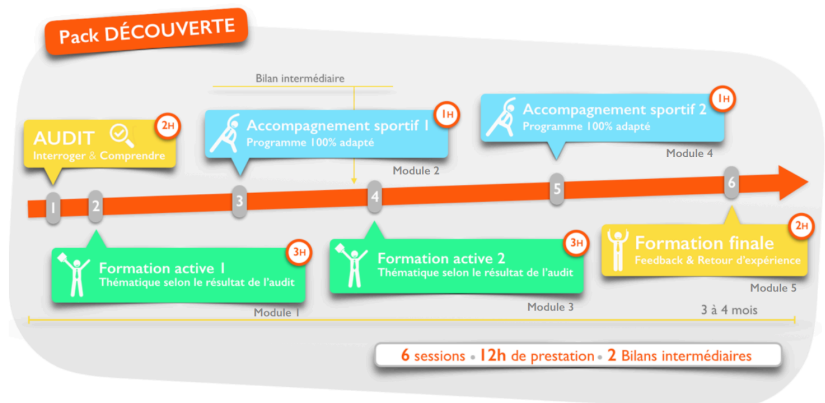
Pack DÉCOUVERTE

Bilan intermédiaire

AUDIT
Interroger & Comprendre
2H

Accompagnement sportif 1
Programme 100% adapté
1H

Module 2

Accompagnement sportif 2
Programme 100% adapté
1H

Module 4

1 2 3 4 5 6

Formation active 1
Thématique selon le résultat de l'audit
3H

Module 1

Formation active 2
Thématique selon le résultat de l'audit
3H

Module 3

Formation finale
Feedback & Retour d'expérience
2H

Module 5

3 à 4 mois

6 sessions • 12h de prestation • 2 Bilans intermédiaires